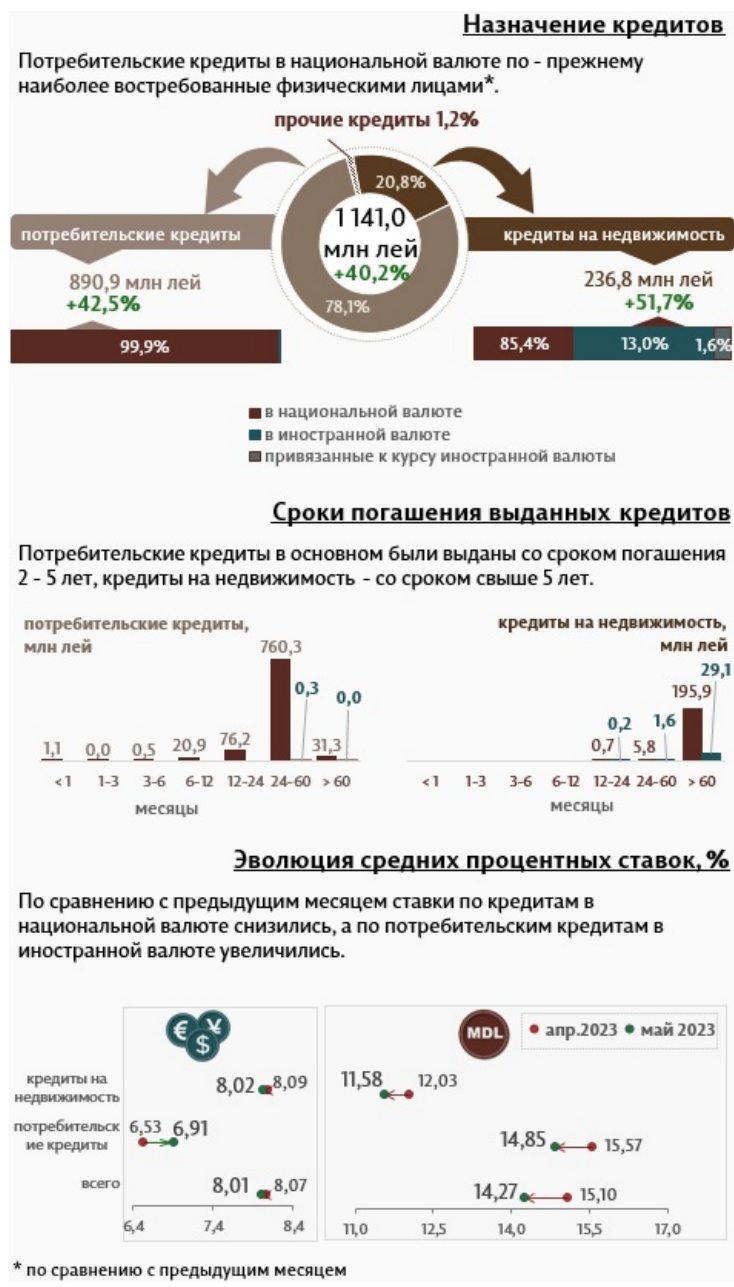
Назначение кредитов

Потребительские кредиты в национальной валюте по - прежнему наиболее востребованные физическими лицами*.

прочие кредиты 1,2%

20,8%

1 141,0 млн лей +40,2%

78,1%

потребительские кредиты

890,9 млн лей +42,5%

99,9%

кредиты на недвижимость

236,8 млн лей +51,7%

85,4% 13,0% 1,6%

в национальной валюте
в иностранной валюте
привязанные к курсу иностранной валюты

Сроки погашения выданных кредитов

Потребительские кредиты в основном были выданы со сроком погашения 2 - 5 лет, кредиты на недвижимость - со сроком свыше 5 лет.

потребительские кредиты, млн лей

1,1 0,0 0,5 20,9 76,2 760,3 0,3 31,3 0,0

<1 1-3 3-6 6-12 12-24 24-60 > 60
месяцы

кредиты на недвижимость, млн лей

0,7 0,2 5,8 1,6 195,9 29,1

<1 1-3 3-6 6-12 12-24 24-60 > 60
месяцы

Эволюция средних процентных ставок, %

По сравнению с предыдущим месяцем ставки по кредитам в национальной валюте снизились, а по потребительским кредитам в иностранной валюте увеличились.

MDL
апр.2023 май 2023

кредиты на недвижимость 8,02 8,09
потребительские кредиты 6,53 6,91
всего 8,01 8,07

6,4 7,4 8,4

11,58 12,03
14,85 15,57
14,27 15,10

11,0 12,5 14,0 15,5 17,0

* по сравнению с предыдущим месяцем